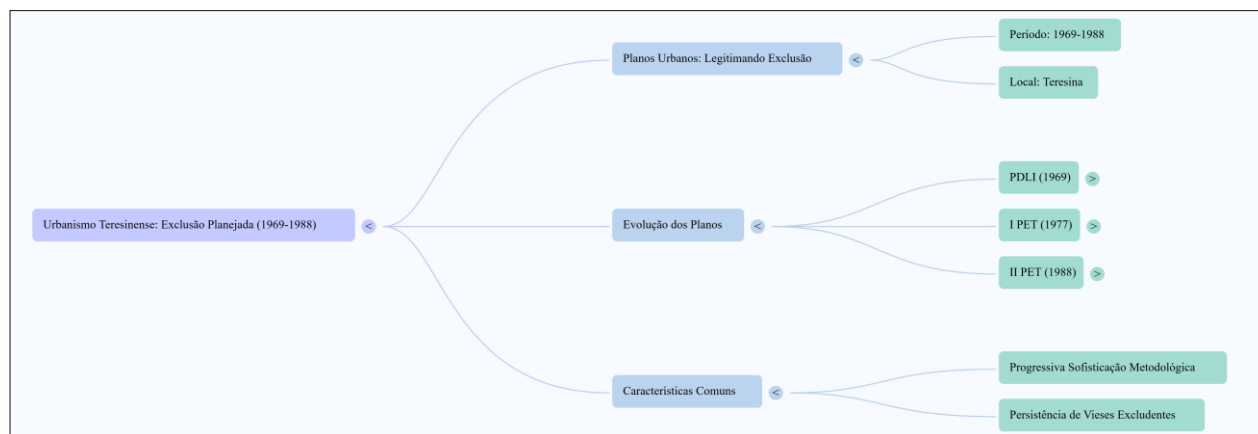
Urbanismo Teresinense: Exclusão Planejada (1969-1988) <

Planos Urbanos: Legitimando Exclusão <

Período: 1969-1988

Local: Teresina

Evolução dos Planos <

PDLI (1969) >

I PET (1977) >

II PET (1988) >

Características Comuns <

Progressiva Sofisticação Metodológica

Persistência de Vieses Excludentes